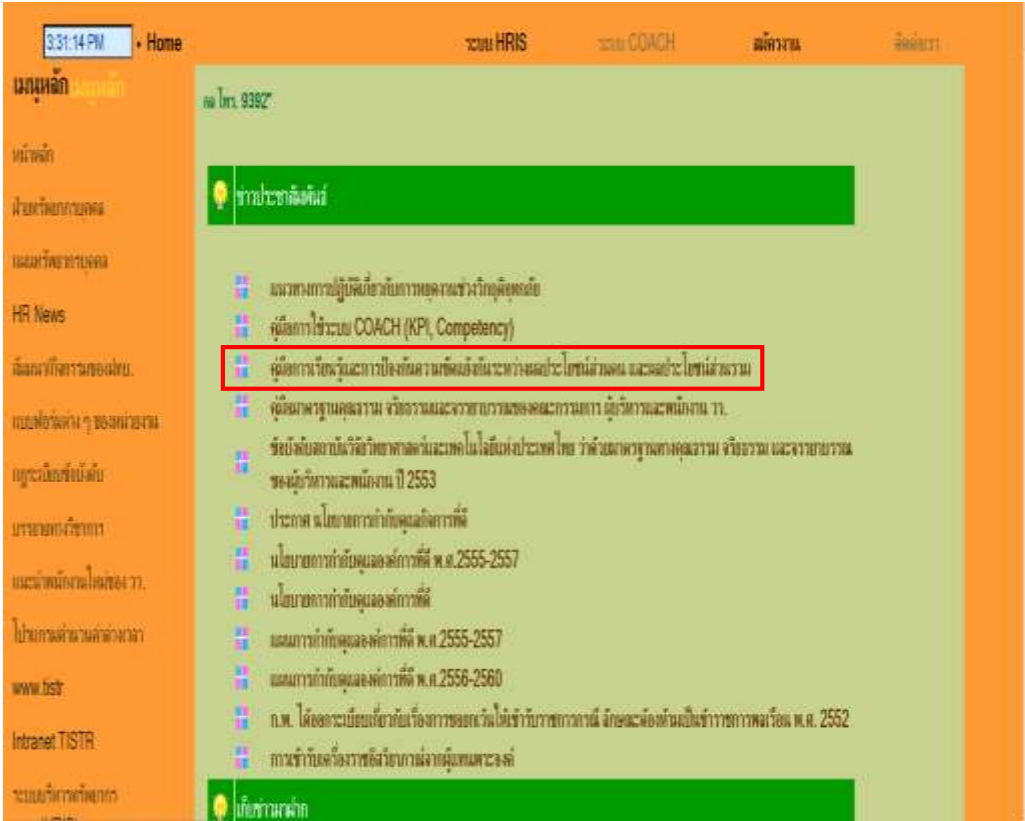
3:31:14 PM • Home

ระบบ HRIS ระบบ COACH สมัครงาน ติดต่อเรา

เมนูหลัก เมนูหลัก

หน้าหลัก

ฝ่ายทรัพยากรบุคคล

แผนทรัพยากรบุคคล

HR News

กิจกรรมต่างๆ

แบบฟอร์มต่าง ๆ ของหน่วยงาน

กฎระเบียบข้อบังคับ

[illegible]

แนะนำพนักงานใหม่ของ วว.

โปรแกรมคำนวณค่าต่างๆ

www.tistr

Intranet TISTR

ระบบบริหารทรัพยากร

คณ ไทร. 9392

ข่าวประชาสัมพันธ์

แนวทางการปฏิบัติเกี่ยวกับการหยุดงานช่วงวิกฤตอุทกภัย

คู่มือการใช้ระบบ COACH (KPI, Competency)

คู่มือการเรียนรู้และการป้องกันความขัดแย้งกันระหว่างผลประโยชน์ส่วนตน และผลประโยชน์ส่วนรวม

คู่มือมาตรฐานคุณธรรม จริยธรรมและจรรยาบรรณของคณะกรรมการ ผู้บริหารและพนักงาน วว.

ข้อบังคับสถาบันวิจัยวิทยาศาสตร์และเทคโนโลยีแห่งประเทศไทย ว่าด้วยมาตรฐานทางคุณธรรม จริยธรรม และจรรยาบรรณของผู้บริหารและพนักงาน ปี 2553

ประกาศ นโยบายการกำกับดูแลกิจการที่ดี

นโยบายการกำกับดูแลองค์การที่ดี พ.ศ.2555-2557

นโยบายการกำกับดูแลองค์การที่ดี

แผนการกำกับดูแลองค์การที่ดี พ.ศ.2555-2557

แผนการกำกับดูแลองค์การที่ดี พ.ศ.2556-2560

ก.พ. ได้ออกระเบียบเกี่ยวกับเรื่องการขอกลับเข้ารับราชการกรณี ลักษณะต้องห้ามเป็นข้าราชการพลเรือน พ.ศ. 2552

การชำระเงินค่าธรรมเนียมการรักษาพยาบาล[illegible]

เก็บข่าวมาฝาก